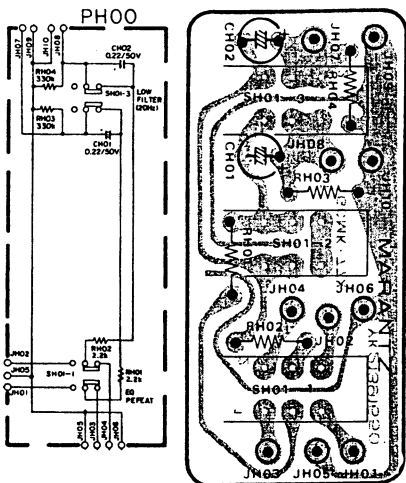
PH00

JH07
JH08
JH10
JH09

CH02
0.22/50V

RH04
330k

SH01-3

LOW
FILTER
(20Hz)

RH03
330k

CH01
0.22/50V

JH02
JH06
JH01

SH01-1

RH02
2.2k

RH01
2.2k

EQ
REPEAT

JH05
JH03
JH04
JH08

CH02
JH07
JH04
SH01-3
JH08
CH01
RH03
RH04
SH01-2
MARANTZ
JH04
JH06
RH02
JH02
SH01-1
JH03
JH05
JH01
3611020